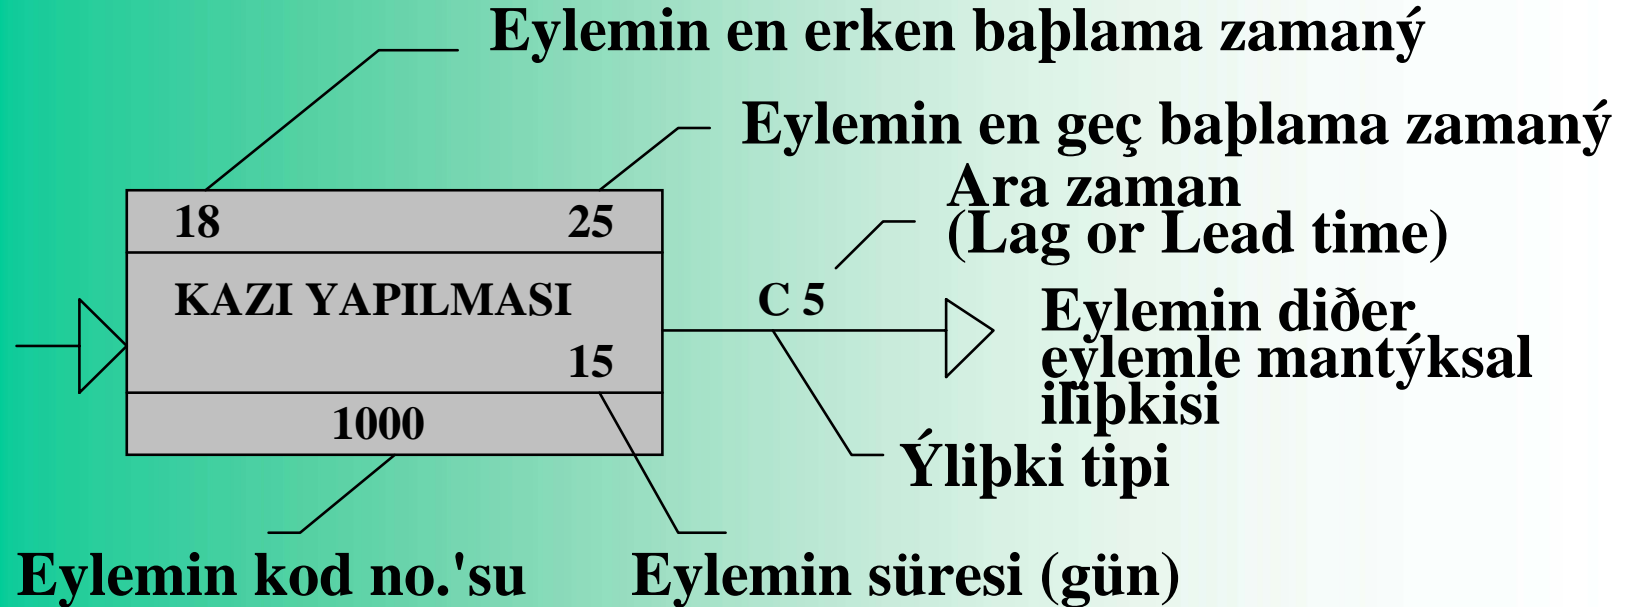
Eylemin en erken baþlama zamaný

Eylemin en geç baþlama zamaný

Ara zaman
(Lag or Lead time)

18

25

KAZI YAPILMASI

15

1000

C 5

Eylemin diðer eylemle mantýksal iliþkisi

Ýliþki tipi

Eylemin kod no.'su

Eylemin süresi (gün)